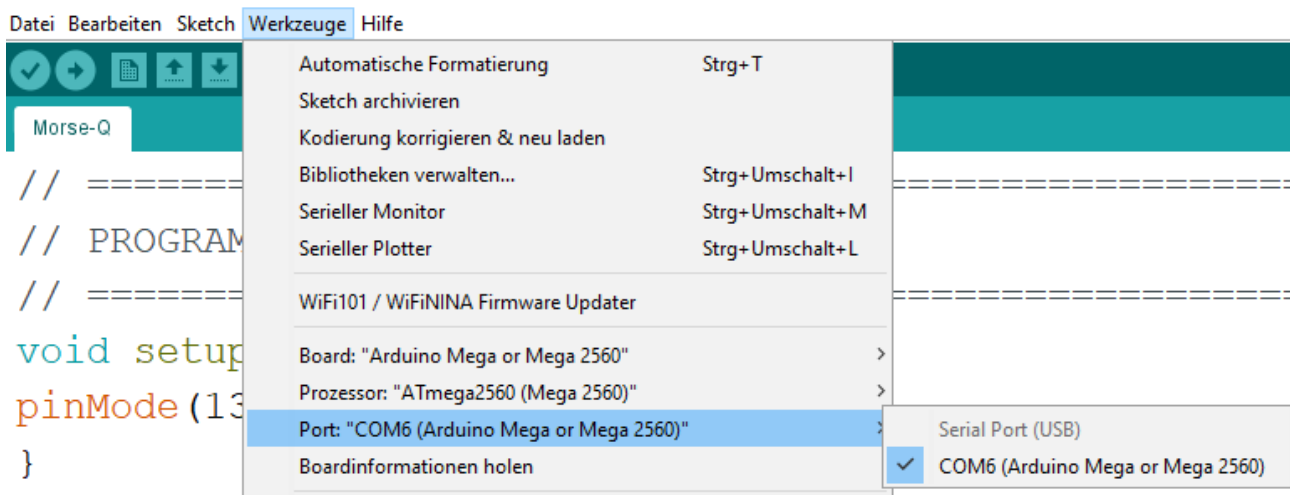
Datei Bearbeiten Sketch Werkzeuge Hilfe

Morse-Q

// ======
// PROGRAM
// ======
void setup
pinMode(13
}

Automatische Formatierung Strg+T
Sketch archivieren
Kodierung korrigieren & neu laden
Bibliotheken verwalten... Strg+Umschalt+I
Serieller Monitor Strg+Umschalt+M
Serieller Plotter Strg+Umschalt+L
WiFi101 / WiFiNINA Firmware Updater
Board: "Arduino Mega or Mega 2560"
Prozessor: "ATmega2560 (Mega 2560)"
Port: "COM6 (Arduino Mega or Mega 2560)"
Boardinformationen holen

Serial Port (USB)
COM6 (Arduino Mega or Mega 2560)

==================
==================